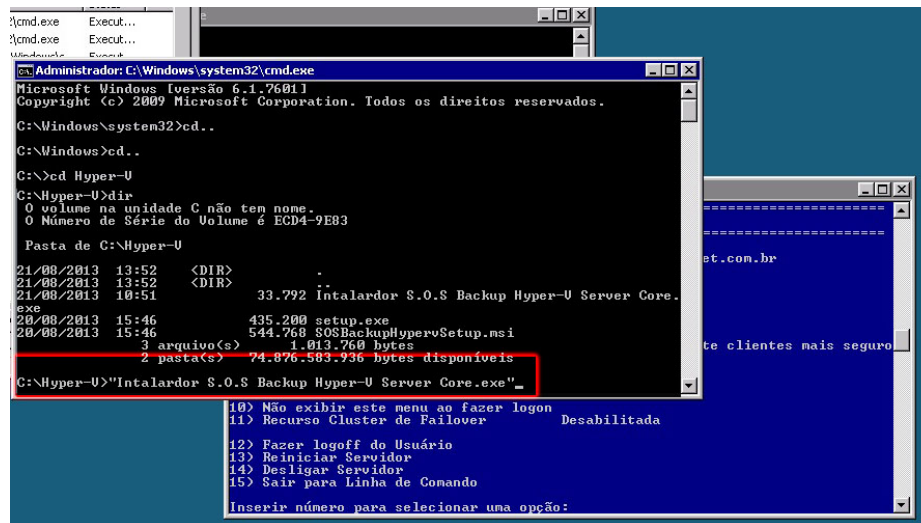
:\cmd.exe Execut...
:\cmd.exe Execut...

Administrador: C:\Windows\system32\cmd.exe

Microsoft Windows [versão 6.1.7601]
Copyright (c) 2009 Microsoft Corporation. Todos os direitos reservados.

C:\Windows\system32>cd..

C:\Windows>cd..

C:\>cd Hyper-V

C:\Hyper-V>dir
O volume na unidade C não tem nome.
O Número de Série do Volume é ECD4-9E83

Pasta de C:\Hyper-V

21/08/2013 13:52 <DIR> .
21/08/2013 13:52 <DIR> ..
21/08/2013 10:51 33.792 Intalardor S.O.S Backup Hyper-V Server Core.exe
20/08/2013 15:46 435.200 setup.exe
20/08/2013 15:46 544.768 SOSBackupHypervSetup.msi
3 arquivo(s) 1.013.760 bytes
2 pasta(s) 74.876.583.936 bytes disponíveis

C:\Hyper-V>"Intalardor S.O.S Backup Hyper-V Server Core.exe"_

et.com.br

te clientes mais seguro

10) Não exibir este menu ao fazer logon
11) Recurso Cluster de Failover Desabilitada

12) Fazer logoff do Usuário
13) Reiniciar Servidor
14) Desligar Servidor
15) Sair para Linha de Comando

Inserir número para selecionar uma opção: